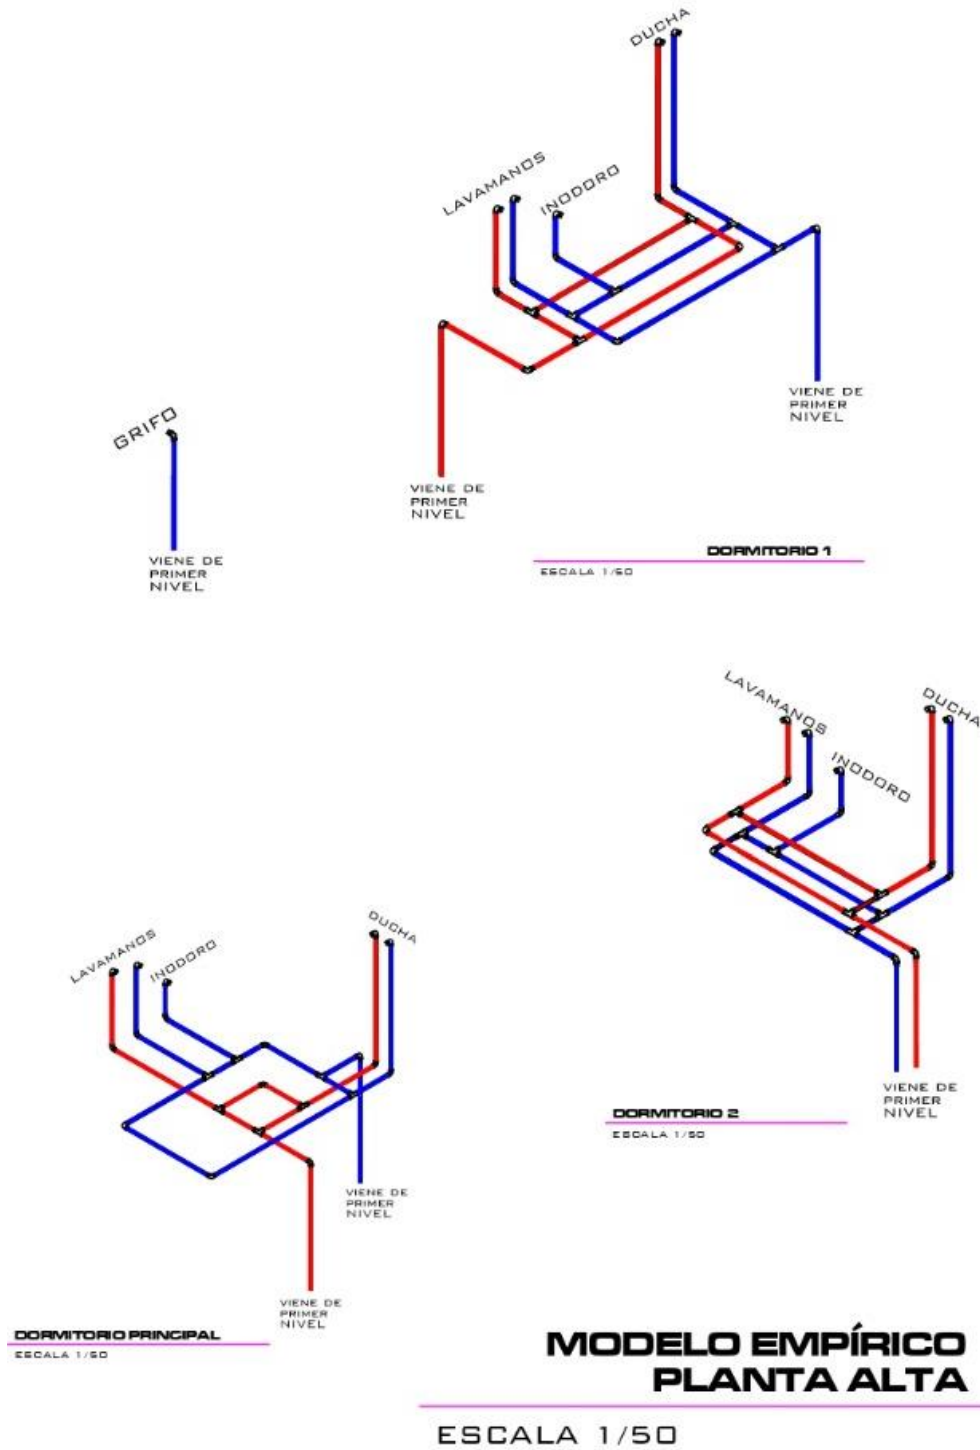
DUCHA

LAVAMANOS

INODORO

VIENE DE PRIMER NIVEL

GRIFO

VIENE DE PRIMER NIVEL

VIENE DE PRIMER NIVEL

DORMITORIO 1

ESCALA 1/50

LAVAMANOS

DUCHA

INODORO

LAVAMANOS

INODORO

DUCHA

VIENE DE PRIMER NIVEL

DORMITORIO 2

ESCALA 1/50

VIENE DE PRIMER NIVEL

VIENE DE PRIMER NIVEL

DORMITORIO PRINCIPAL

ESCALA 1/50

MODELO EMPÍRICO
PLANTA ALTA

ESCALA 1/50